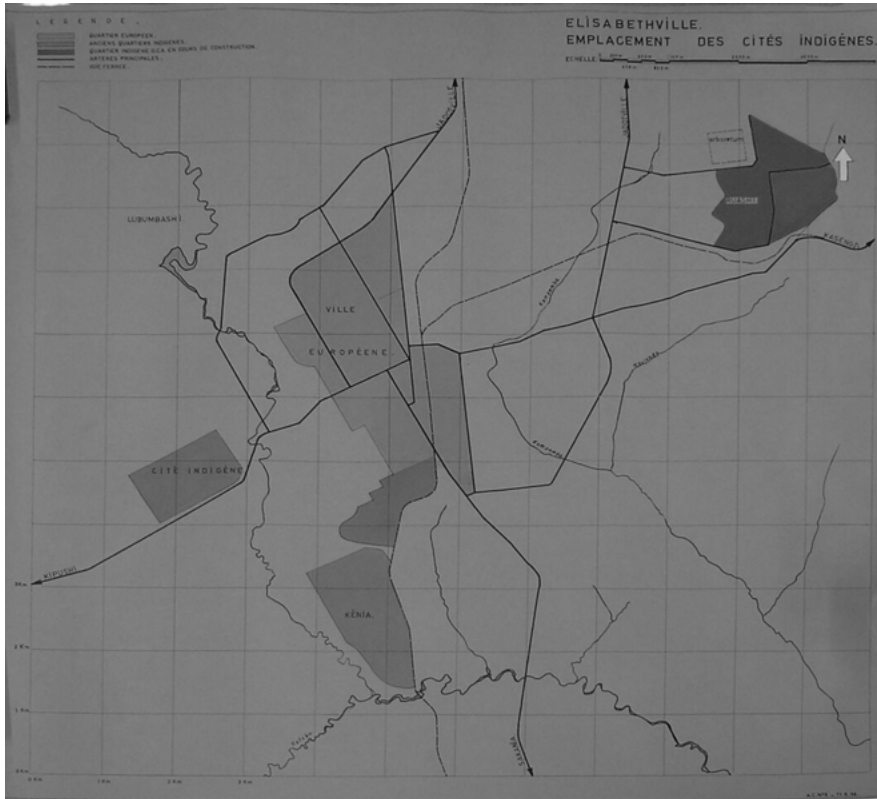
LÉGENDE.
QUARTIER EUROPÉEN.
ANCIENS QUARTIERS INDIGÈNES.
QUARTIER INDIGÈNE O.C.A. EN COURS DE CONSTRUCTION.
ARTÈRES PRINCIPALES.
VOIE FERRÉE.

ELISABETHVILLE.
EMPLACEMENT DES CITÉS INDIGÈNES.
ECHELLE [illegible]

N

LUBUMBASHI

VILLE
EUROPÉENNE

CITÉ INDIGÈNE

KÉNIA

KIPUSHI

KASENGA

SAKANIA

JADOTVILLE

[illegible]

3 Km
2 Km
1 Km
0 Km
1 Km
2 Km
3 Km